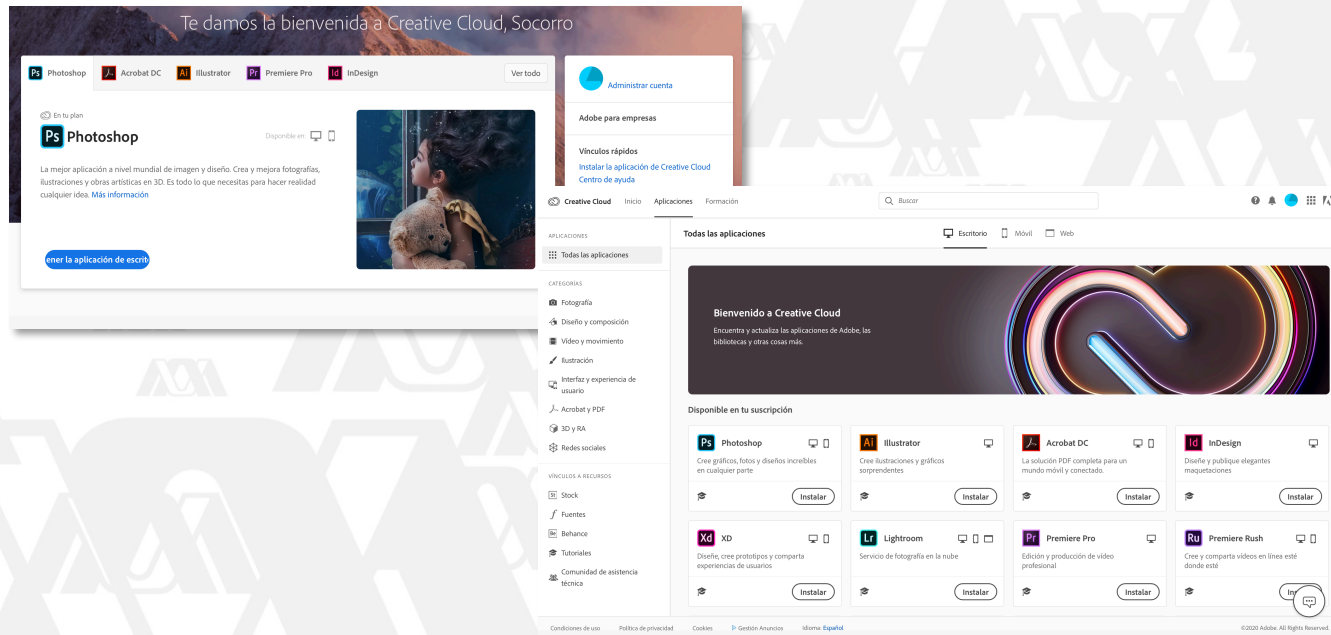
Te damos la bienvenida a Creative Cloud, Socorro

Ps Photoshop
Acrobat DC
Ai Illustrator
Pr Premiere Pro
Id InDesign
Ver todo

En tu plan
Ps Photoshop
Disponible en

La mejor aplicación a nivel mundial de imagen y diseño. Crea y mejora fotografías, ilustraciones y obras artísticas en 3D. Es todo lo que necesitas para hacer realidad cualquier idea. Más información

ener la aplicación de escrit

Administrar cuenta

Adobe para empresas

Vínculos rápidos
Instalar la aplicación de Creative Cloud
Centro de ayuda

Creative Cloud Inicio Aplicaciones Formación
Buscar

APLICACIONES
Todas las aplicaciones

CATEGORÍAS
Fotografía
Diseño y composición
Vídeo y movimiento
Ilustración
Interfaz y experiencia de usuario
Acrobat y PDF
3D y RA
Redes sociales

VÍNCULOS A RECURSOS
Stock
Fuentes
Behance
Tutoriales
Comunidad de asistencia técnica

Todas las aplicaciones
Escritorio Móvil Web

Bienvenido a Creative Cloud
Encuentra y actualiza las aplicaciones de Adobe, las bibliotecas y otras cosas más.

Disponible en tu suscripción

Ps Photoshop
Cree gráficos, fotos y diseños increíbles en cualquier parte
Instalar

Ai Illustrator
Cree ilustraciones y gráficos sorprendentes
Instalar

Acrobat DC
La solución PDF completa para un mundo móvil y conectado.
Instalar

Id InDesign
Diseñe y publique elegantes maquetaciones
Instalar

Xd XD
Diseñe, cree prototipos y comparta experiencias de usuarios
Instalar

Lr Lightroom
Servicio de fotografía en la nube
Instalar

Pr Premiere Pro
Edición y producción de vídeo profesional
Instalar

Ru Premiere Rush
Cree y comparta vídeos en línea esté donde esté
In

Condiciones de uso Política de privacidad Cookies Gestión Anuncios Idioma: Español
©2020 Adobe. All Rights Reserved.